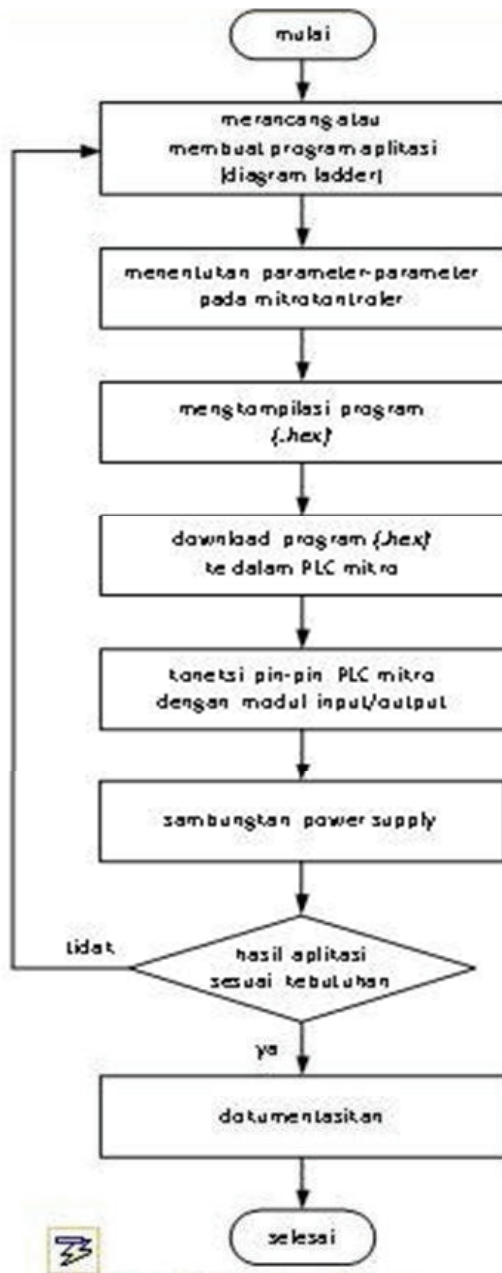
mulai

merancang atau membuat program aplikasi (diagram ladder)

menentukan parameter-parameter pada mikrokontroler

mengkompilasi program (.hex)

download program (.hex) ke dalam PLC mikro

koneksi pin-pin PLC mikro dengan modul input/output

sambungkan power supply

hasil aplikasi sesuai kebutuhan

tidak

ya

dokumentasikan

selesai